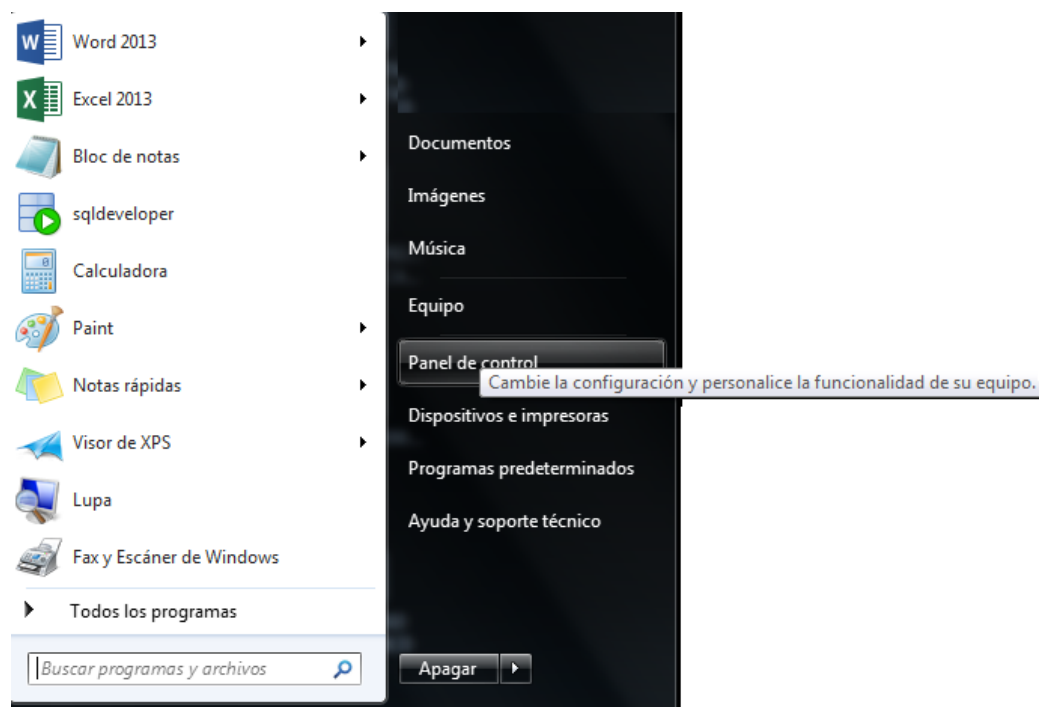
Word 2013
Excel 2013
Bloc de notas
sqldeveloper
Calculadora
Paint
Notas rápidas
Visor de XPS
Lupa
Fax y Escáner de Windows
Todos los programas
Buscar programas y archivos

Documentos
Imágenes
Música
Equipo
Panel de control
Cambie la configuración y personalice la funcionalidad de su equipo.
Dispositivos e impresoras
Programas predeterminados
Ayuda y soporte técnico
Apagar